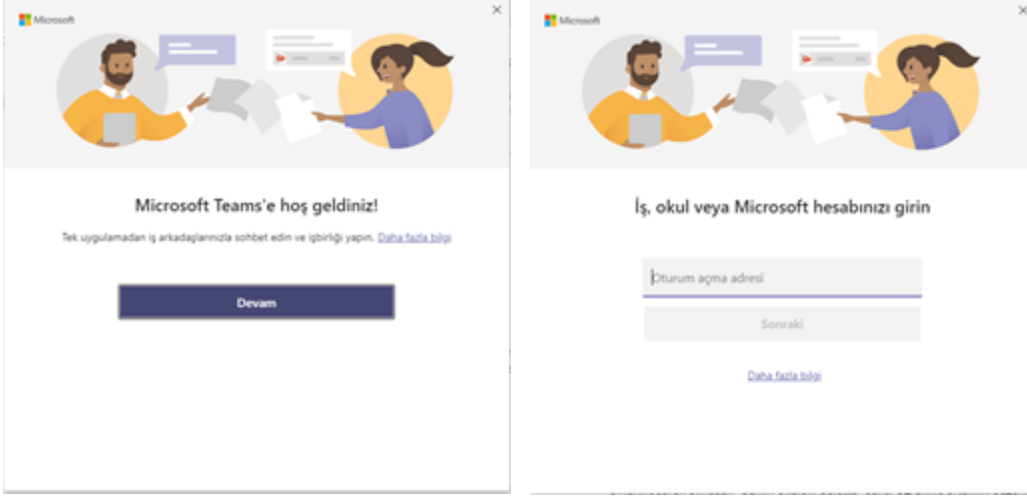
Microsoft

Microsoft Teams'e hoş geldiniz!

Tek uygulamadan iş arkadaşlarınızla sohbet edin ve işbirliği yapın. Daha fazla bilgi

Devam

Microsoft

İş, okul veya Microsoft hesabınızı girin

Oturum açma adresi

Sonraki

Daha fazla bilgi